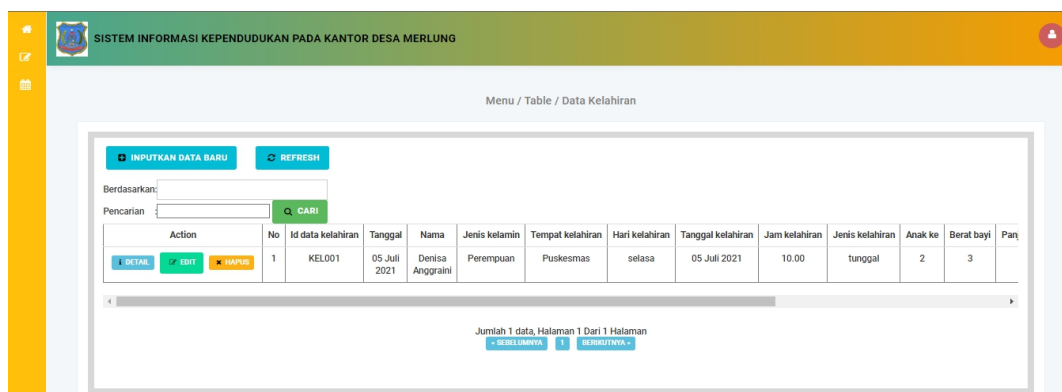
SISTEM INFORMASI KEPENDUDUKAN PADA KANTOR DESA MERLUNG

Menu / Table / Data Kelahiran

INPUTKAN DATA BARU
REFRESH

Berdasarkan:
Pencarian :
CARI

| Action | No | Id data kelahiran | Tanggal | Nama | Jenis kelamin | Tempat kelahiran | Hari kelahiran | Tanggal kelahiran | Jam kelahiran | Jenis kelahiran | Anak ke | Berat bayi | Pan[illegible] |
|---|---|---|---|---|---|---|---|---|---|---|---|---|---|
| DETAIL EDIT HAPUS | 1 | KEL001 | 05 Juli 2021 | Denisa Anggraini | Perempuan | Puskesmas | selasa | 05 Juli 2021 | 10.00 | tunggal | 2 | 3 | |

Jumlah 1 data, Halaman 1 Dari 1 Halaman
« SEBELUMNYA 1 BERIKUTNYA »